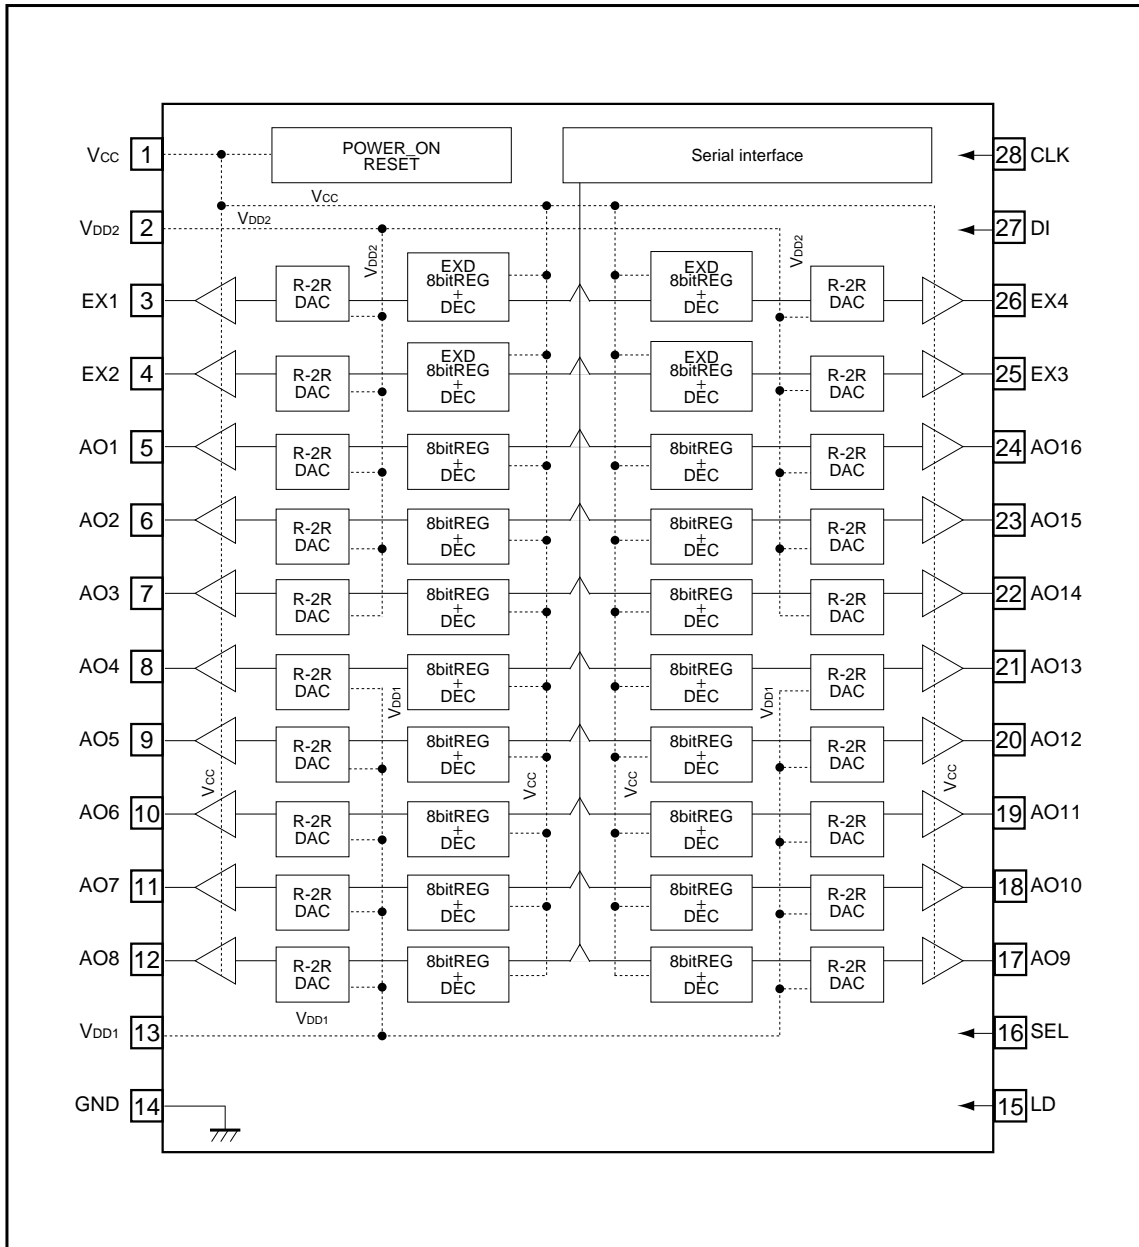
$V_{CC}$ 1
POWER_ON RESET
Serial interface
28 CLK
$V_{CC}$
$V_{DD2}$ 2
$V_{DD2}$
27 DI
$V_{DD2}$
$V_{DD2}$
EX1 3
R-2R DAC
EXD 8bitREG + DEC
EXD 8bitREG + DEC
R-2R DAC
26 EX4
EX2 4
R-2R DAC
EXD 8bitREG + DEC
EXD 8bitREG + DEC
R-2R DAC
25 EX3
AO1 5
R-2R DAC
8bitREG + DEC
8bitREG + DEC
R-2R DAC
24 AO16
AO2 6
R-2R DAC
8bitREG + DEC
8bitREG + DEC
R-2R DAC
23 AO15
AO3 7
R-2R DAC
8bitREG + DEC
8bitREG + DEC
R-2R DAC
22 AO14
AO4 8
R-2R DAC
$V_{DD1}$
8bitREG + DEC
8bitREG + DEC
$V_{DD1}$
R-2R DAC
21 AO13
AO5 9
R-2R DAC
8bitREG + DEC
8bitREG + DEC
R-2R DAC
20 AO12
$V_{CC}$
$V_{CC}$
$V_{CC}$
$V_{CC}$
AO6 10
R-2R DAC
8bitREG + DEC
8bitREG + DEC
R-2R DAC
19 AO11
AO7 11
R-2R DAC
8bitREG + DEC
8bitREG + DEC
R-2R DAC
18 AO10
AO8 12
R-2R DAC
8bitREG + DEC
8bitREG + DEC
R-2R DAC
17 AO9
$V_{DD1}$
$V_{DD1}$ 13
16 SEL
GND 14
15 LD